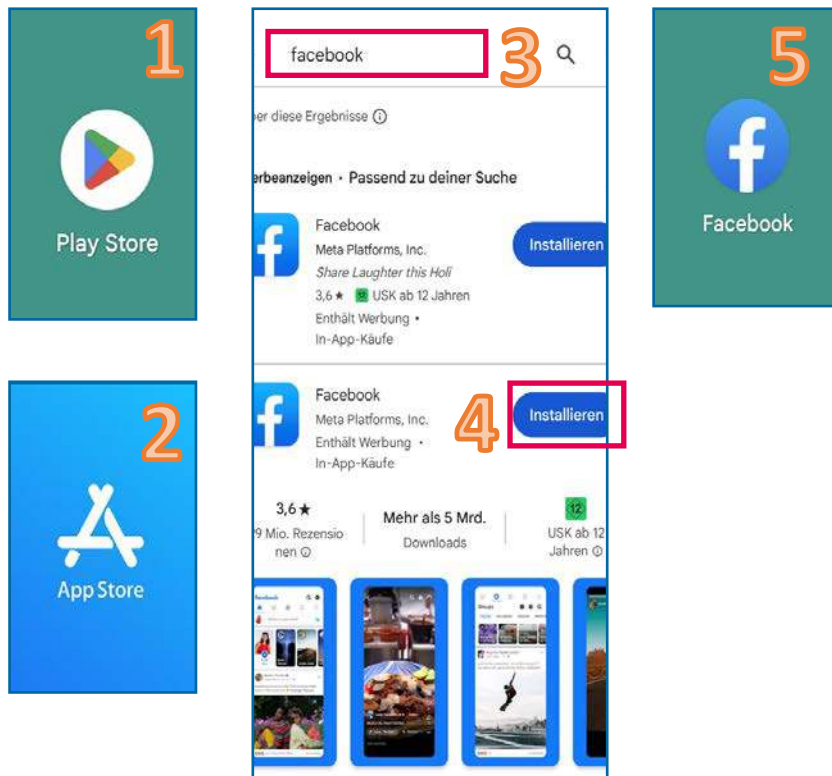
1

Play Store

2

App Store

facebook 3

er diese Ergebnisse ⓘ

erbeanzeigen • Passend zu deiner Suche

Facebook
Meta Platforms, Inc.
Share Laughter this Holi
3,6 ★ 12 USK ab 12 Jahren
Enthält Werbung •
In-App-Käufe

Installieren

Facebook
Meta Platforms, Inc.
Enthält Werbung •
In-App-Käufe

4

Installieren

| 3,6 ★ | Mehr als 5 Mrd. | 12 |
|---|---|---|
| 9 Mio. Rezensionen ⓘ | Downloads | USK ab 12 Jahren ⓘ |

5

Facebook